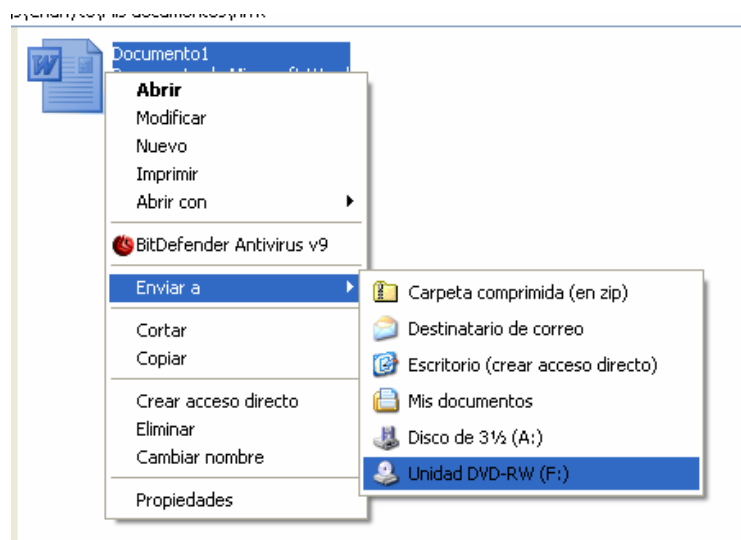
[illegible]\Mis documentos\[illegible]

Documento1
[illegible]

Abrir
Modificar
Nuevo
Imprimir
Abrir con
BitDefender Antivirus v9
Enviar a
Cortar
Copiar
Crear acceso directo
Eliminar
Cambiar nombre
Propiedades

Carpeta comprimida (en zip)
Destinatario de correo
Escritorio (crear acceso directo)
Mis documentos
Disco de 3½ (A:)
Unidad DVD-RW (F:)